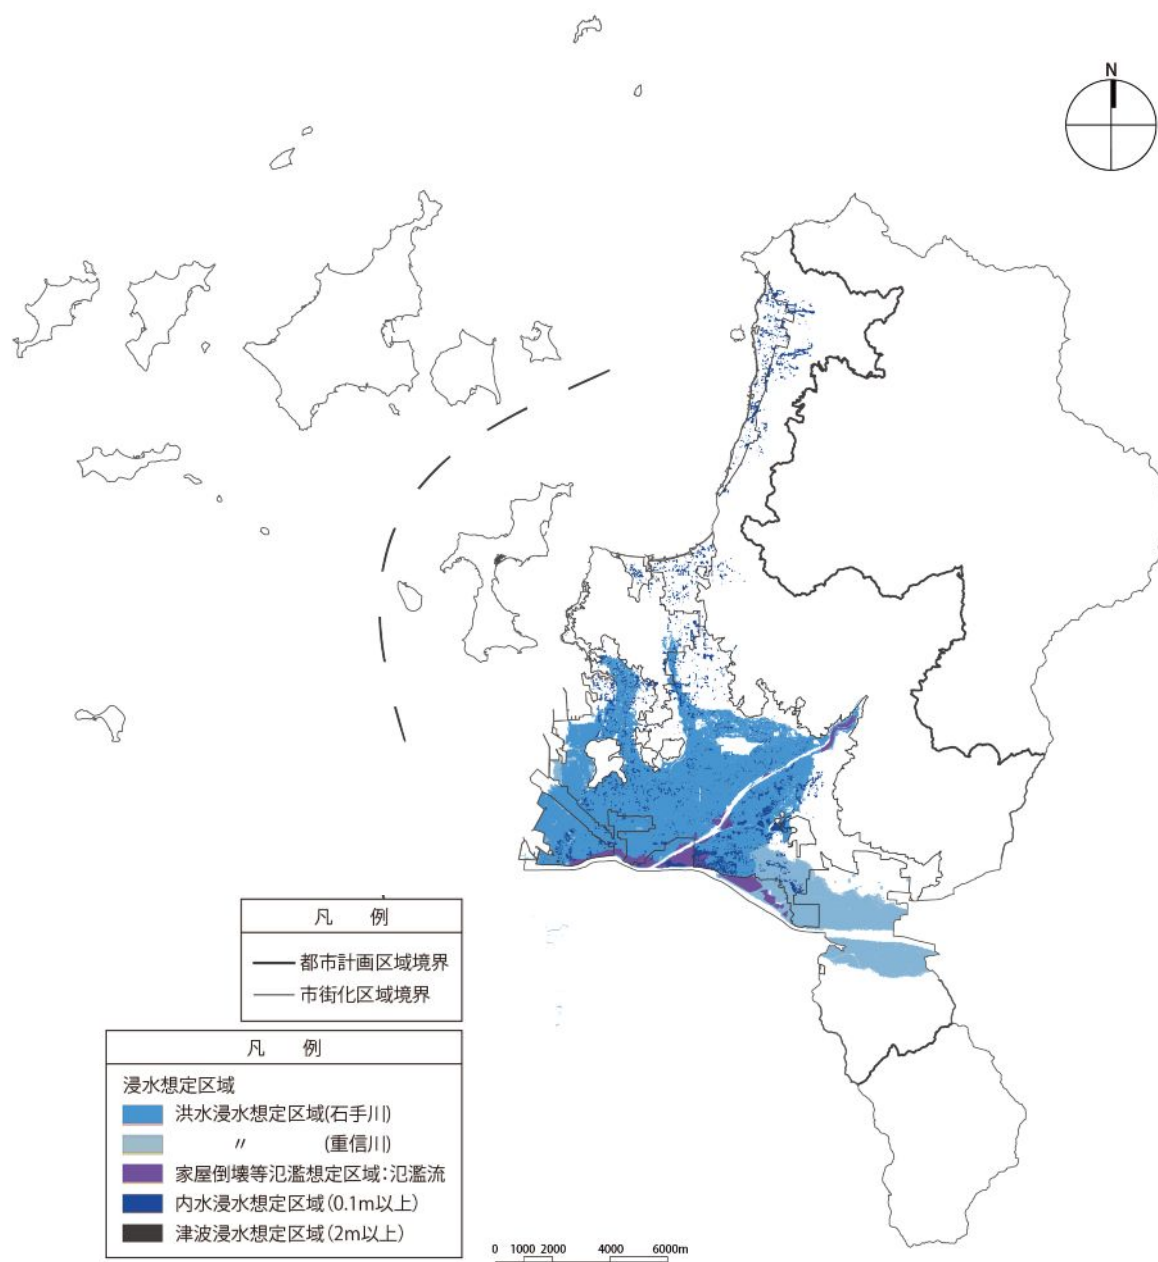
N

凡　例
都市計画区域境界
市街化区域境界

凡　例
浸水想定区域
洪水浸水想定区域(石手川)
〃　(重信川)
家屋倒壊等氾濫想定区域：氾濫流
内水浸水想定区域(0.1m以上)
津波浸水想定区域(2m以上)

0　1000　2000　4000　6000m